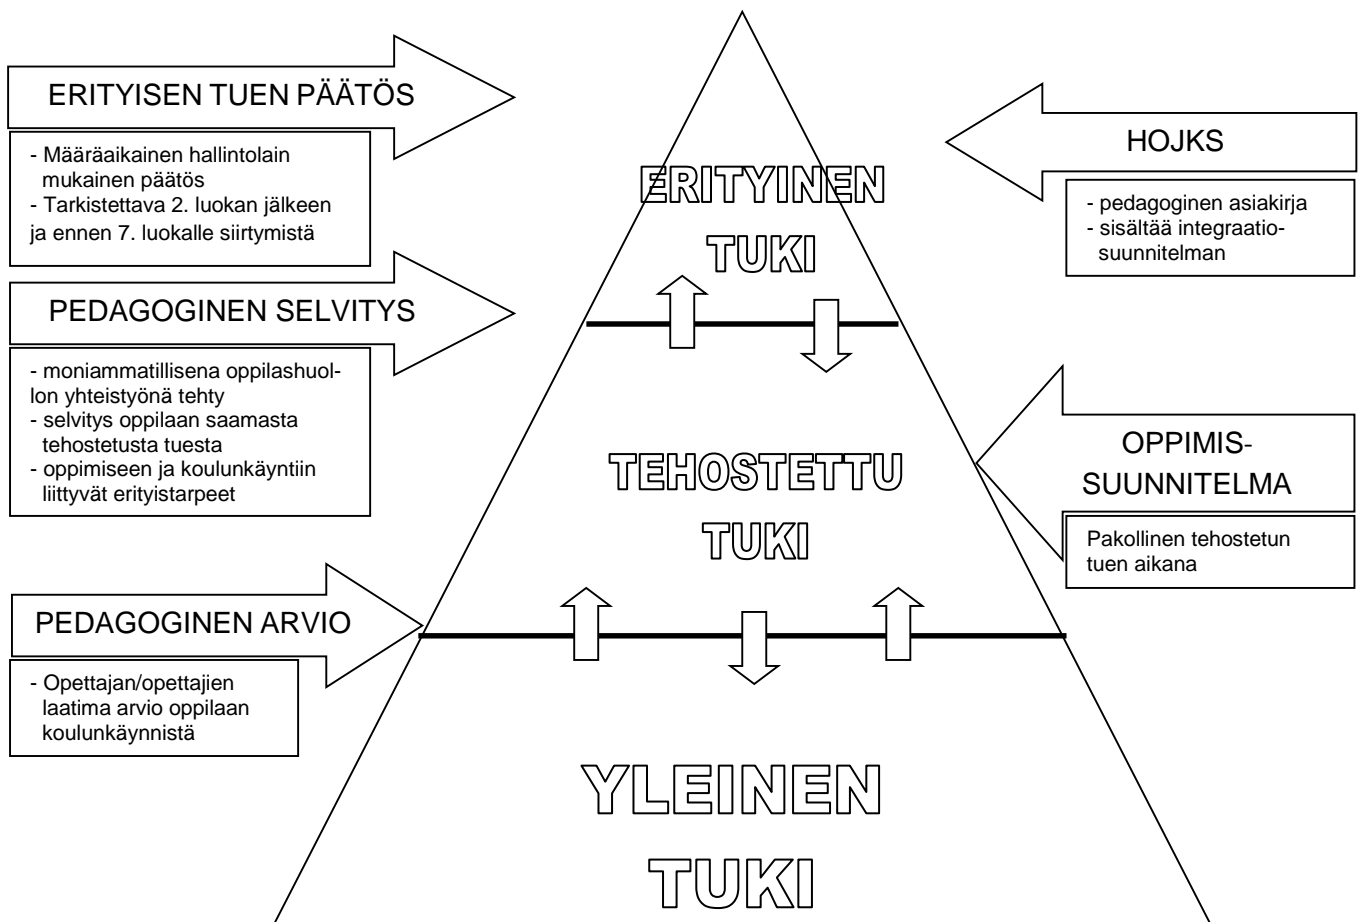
ERITYISEN TUEN PÄÄTÖS

- Määräaikainen hallintolain mukainen päätös
- Tarkistettava 2. luokan jälkeen ja ennen 7. luokalle siirtymistä

ERITYINEN TUKI

HOJKS

- pedagoginen asiakirja
- sisältää integraatiosuunnitelman

PEDAGOGINEN SELVITYS

- moniammatillisena oppilashuollon yhteistyönä tehty
- selvitys oppilaan saamasta tehostetusta tuesta
- oppimiseen ja koulunkäyntiin liittyvät erityistarpeet

TEHOSTETTU TUKI

OPPIMISSUUNNITELMA

Pakollinen tehostetun tuen aikana

PEDAGOGINEN ARVIO

- Opettajan/opettajien laatima arvio oppilaan koulunkäynnistä

YLEINEN TUKI